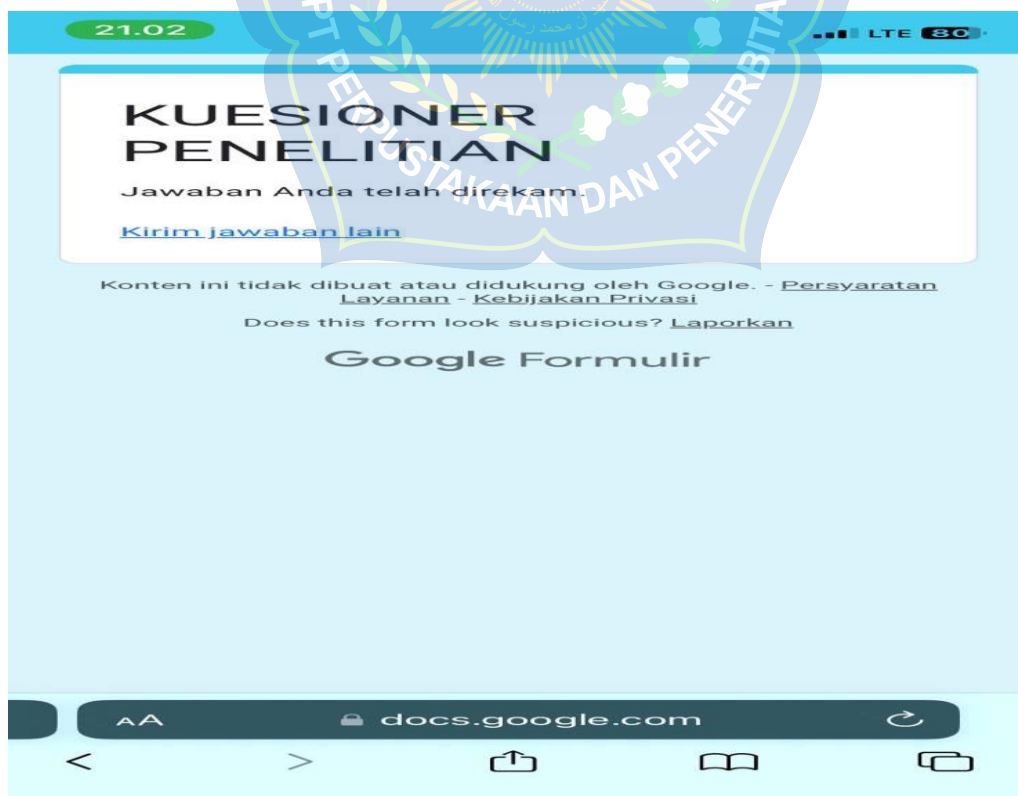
21.02

LTE 80

KUESIONER PENELITIAN

Jawaban Anda telah direkam.

Kirim jawaban lain

Konten ini tidak dibuat atau didukung oleh Google. - Persyaratan Layanan - Kebijakan Privasi

Does this form look suspicious? Laporkan

Google Formulir

UPT PERPUSTAKAAN DAN PENERBITAN

AA docs.google.com